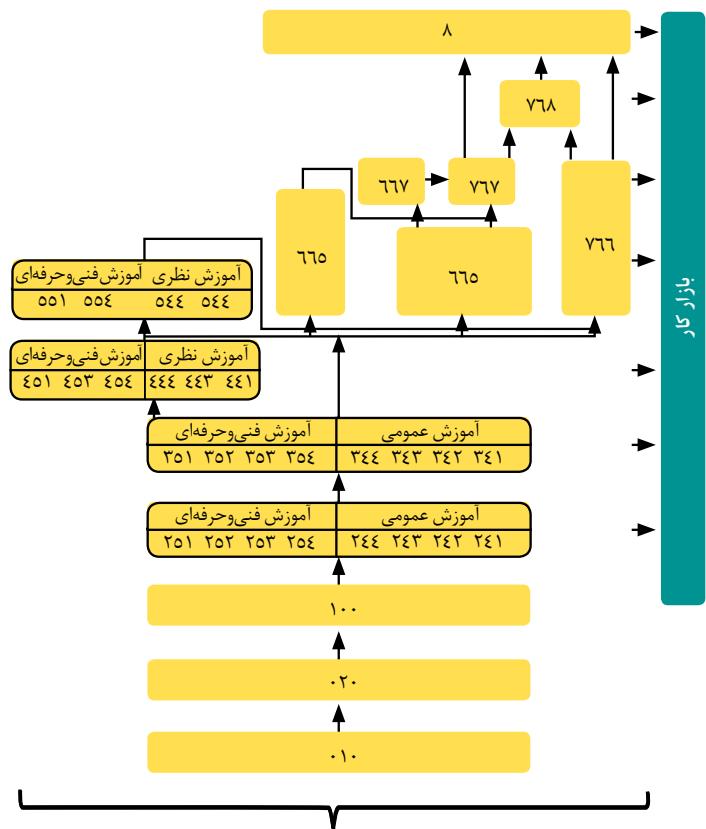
۸

۷۶۸

۶۶۷

۷۶۷

۶۶۵

۶۶۵

۷۶۶

بازار کار

آموزش نظری | آموزش‌فنی‌وحرفه‌ای
۵۴۴ ۵۴۴ | ۵۵۴ ۵۵۱

آموزش نظری | آموزش‌فنی‌وحرفه‌ای
۴۴۱ ۴۴۳ ۴۴۴ | ۴۵۴ ۴۵۳ ۴۵۱

آموزش عمومی | آموزش فنی‌وحرفه‌ای
۳۴۱ ۳۴۲ ۳۴۳ ۳۴۴ | ۳۵۴ ۳۵۳ ۳۵۲ ۳۵۱

آموزش عمومی | آموزش فنی‌وحرفه‌ای
۲۴۱ ۲۴۲ ۲۴۳ ۲۴۴ | ۲۵۴ ۲۵۳ ۲۵۲ ۲۵۱

۱۰۰

۰۲۰

۰۱۰